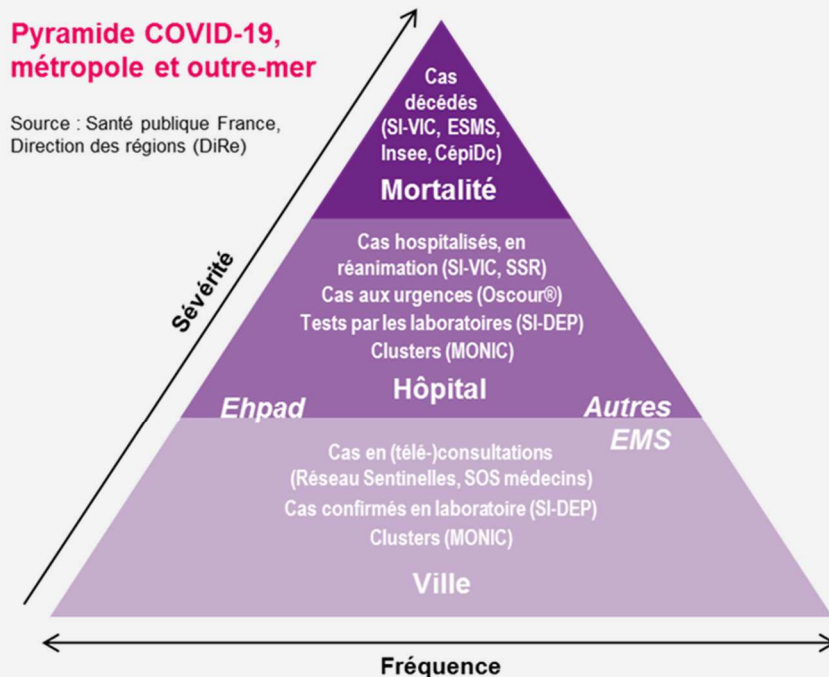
Pyramide COVID-19, métropole et outre-mer

Source : Santé publique France, Direction des régions (DiRe)

Sévérité

Cas décédés (SI-VIC, ESMS, Insee, CépiDc)

Mortalité

Cas hospitalisés, en réanimation (SI-VIC, SSR)
Cas aux urgences (Oscour®)
Tests par les laboratoires (SI-DEP)
Clusters (MONIC)

Hôpital

Ehpad

Autres EMS

Cas en (télé-)consultations (Réseau Sentinelles, SOS médecins)
Cas confirmés en laboratoire (SI-DEP)
Clusters (MONIC)

Ville

Fréquence